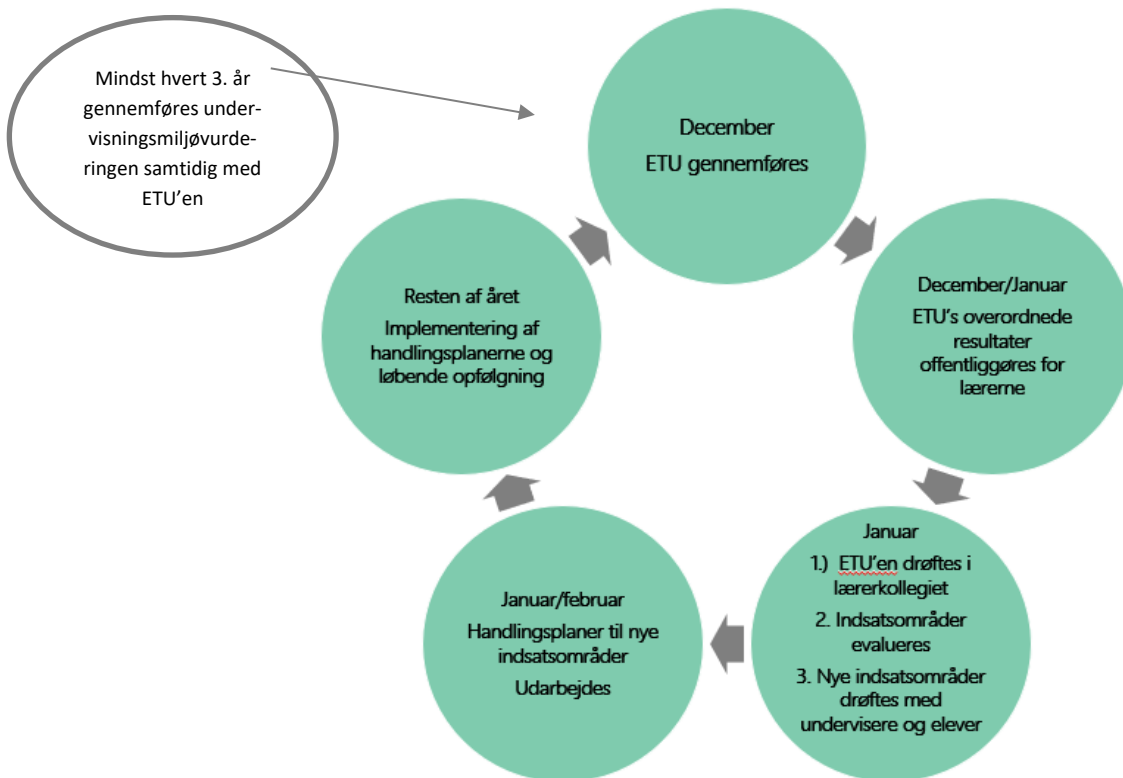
Mindst hvert 3. år gennemføres undervisningsmiljøvurderingen samtidig med ETU'en

December
ETU gennemføres

December/Januar
ETU's overordnede resultater offentliggøres for lærerne

Januar
1.) ETU'en drøftes i lærerkollegiet
2. Indsatsområder evalueres
3. Nye indsatsområder drøftes med undervisere og elever

Januar/februar
Handlingsplaner til nye indsatsområder
Udarbejdes

Resten af året
Implementering af handlingsplanerne og løbende opfølgning